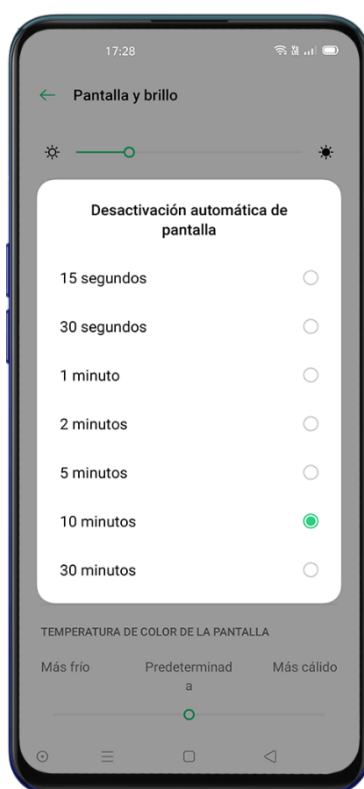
17:28

Pantalla y brillo

Desactivación automática de pantalla

15 segundos

30 segundos

1 minuto

2 minutos

5 minutos

10 minutos

30 minutos

TEMPERATURA DE COLOR DE LA PANTALLA

Más frío

Predeterminada

Más cálido